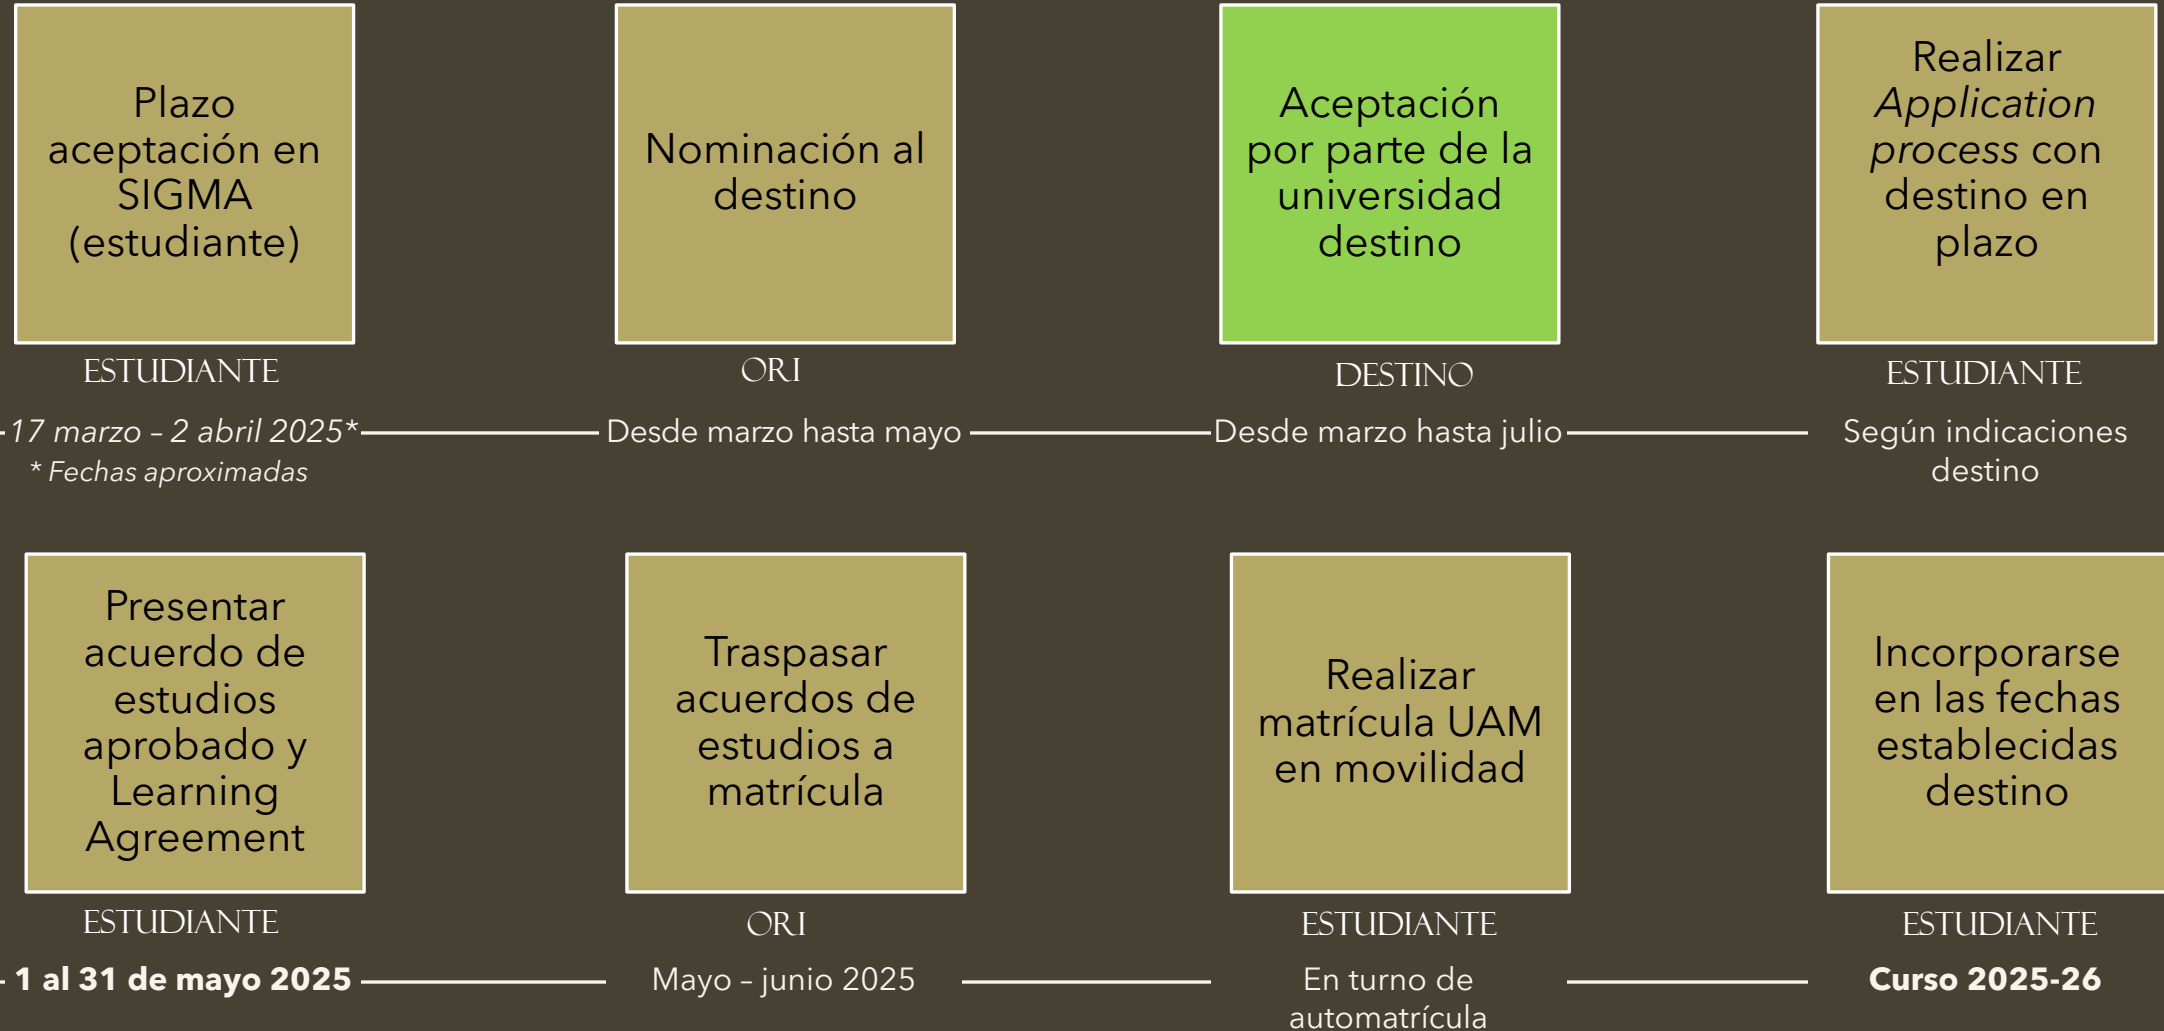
Plazo aceptación en SIGMA (estudiante)

ESTUDIANTE

17 marzo – 2 abril 2025*
* Fechas aproximadas

Nominación al destino

ORI

Desde marzo hasta mayo

Aceptación por parte de la universidad destino

DESTINO

Desde marzo hasta julio

Realizar *Application process* con destino en plazo

ESTUDIANTE

Según indicaciones destino

Presentar acuerdo de estudios aprobado y Learning Agreement

ESTUDIANTE

**1 al 31 de mayo 2025**

Traspasar acuerdos de estudios a matrícula

ORI

Mayo – junio 2025

Realizar matrícula UAM en movilidad

ESTUDIANTE

En turno de automatrícula

Incorporarse en las fechas establecidas destino

ESTUDIANTE

**Curso 2025-26**